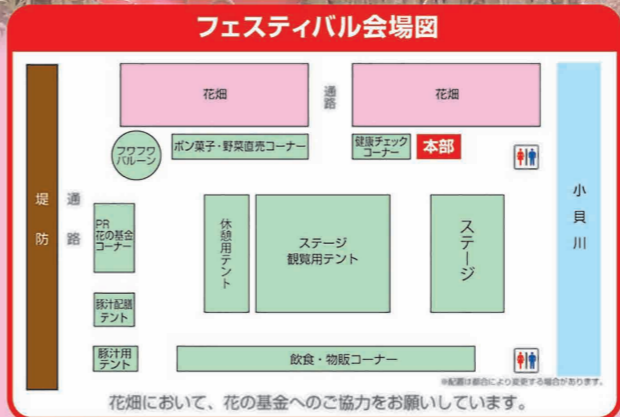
フェスティバル会場図

花畑

通路

花畑

フワフワバルーン

ポン菓子・野菜直売コーナー

健康チェックコーナー

本部

堤防

通路

PR花の基金コーナー

休憩用テント

ステージ観覧用テント

ステージ

小貝川

豚汁配膳テント

豚汁用テント

飲食・物販コーナー

※配置は都合により変更する場合があります。

花畑において、花の基金へのご協力をお願いしています。